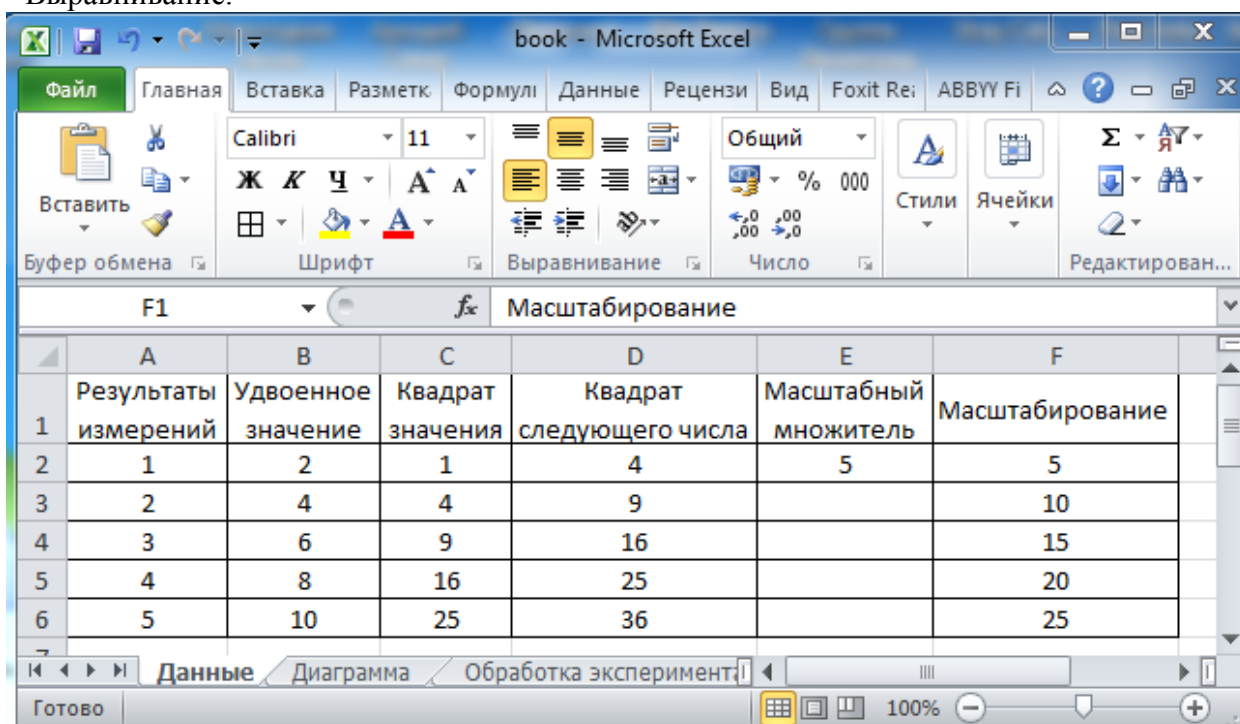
Выравнивание.

book - Microsoft Excel

Файл | Главная | Вставка | Разметк | Формулı | Данные | Рецензи | Вид | Foxit Re | ABBYY Fi

Вставить
Буфер обмена
Calibri 11
Ж К Ч
Шрифт
Выравнивание
Общий
% 000
Число
Стили
Ячейки
Редактирован...

F1 | $f_x$ | Масштабирование

| | A | B | C | D | E | F |
|---|---|---|---|---|---|---|
| 1 | Результаты измерений | Удвоенное значение | Квадрат значения | Квадрат следующего числа | Масштабный множитель | Масштабирование |
| 2 | 1 | 2 | 1 | 4 | 5 | 5 |
| 3 | 2 | 4 | 4 | 9 | | 10 |
| 4 | 3 | 6 | 9 | 16 | | 15 |
| 5 | 4 | 8 | 16 | 25 | | 20 |
| 6 | 5 | 10 | 25 | 36 | | 25 |

Данные | Диаграмма | Обработка эксперимента

Готово | 100%